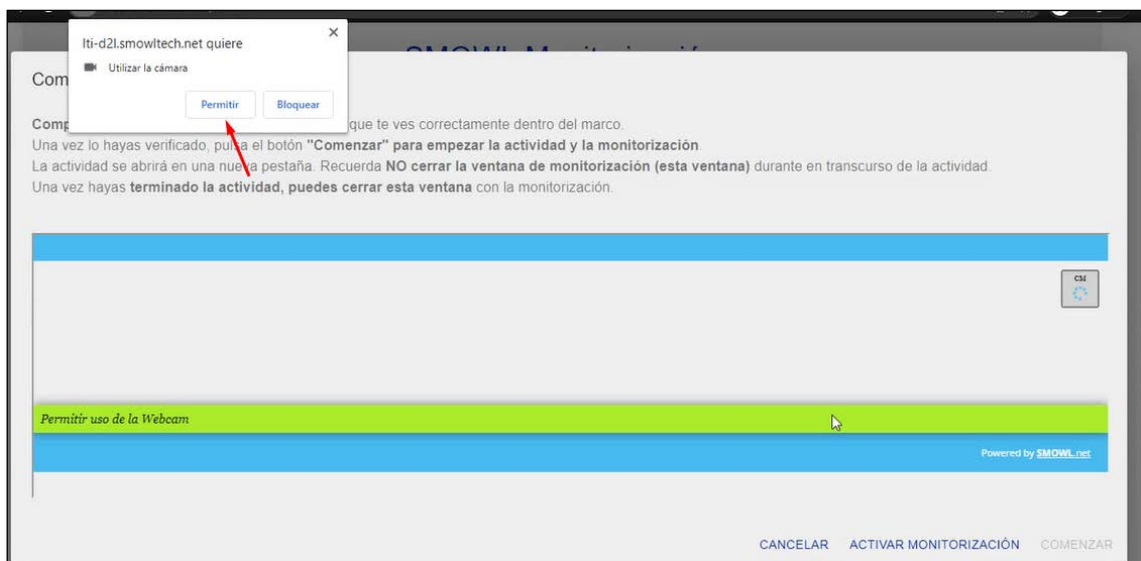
lti-d2l.smowltech.net quiere
Utilizar la cámara
Permitir Bloquear
×

SMOWL Monitorización

Com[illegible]

Comp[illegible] que te ves correctamente dentro del marco.
Una vez lo hayas verificado, pulsa el botón **"Comenzar" para empezar la actividad y la monitorización**.
La actividad se abrirá en una nueva pestaña. Recuerda **NO cerrar la ventana de monitorización (esta ventana)** durante en transcurso de la actividad.
Una vez hayas **terminado la actividad, puedes cerrar esta ventana** con la monitorización.

CSE

Permitir uso de la Webcam

Powered by SMOWL.net

CANCELAR ACTIVAR MONITORIZACIÓN COMENZAR